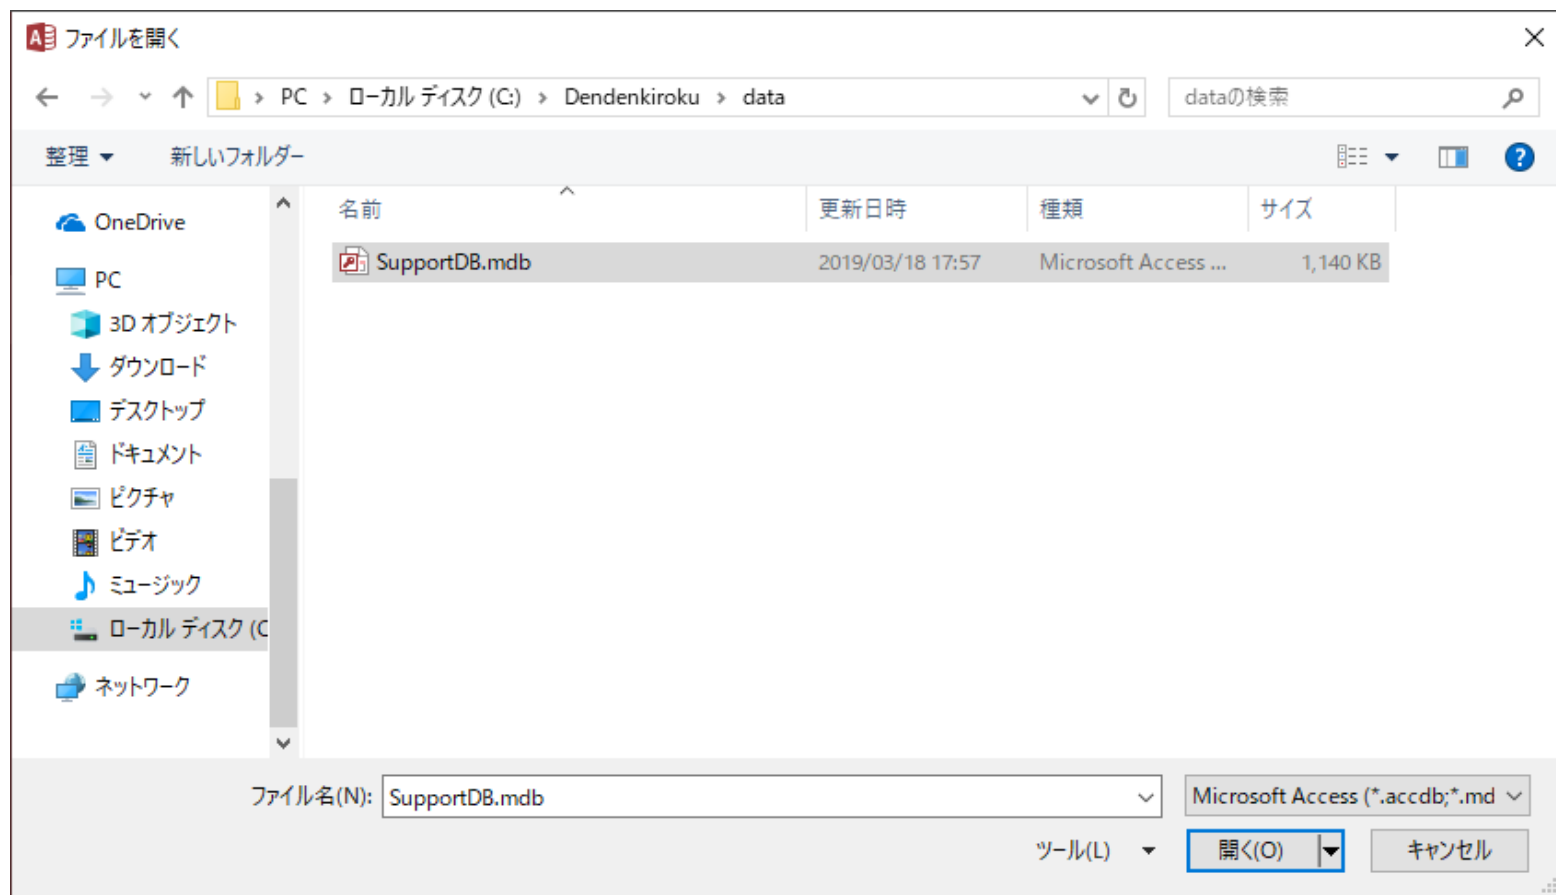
ファイルを開く

PC > ローカル ディスク (C:) > Dendenkiroku > data

dataの検索

整理 ▾ 新しいフォルダー

OneDrive
PC
3D オブジェクト
ダウンロード
デスクトップ
ドキュメント
ピクチャ
ビデオ
ミュージック
ローカル ディスク (C
ネットワーク

| 名前 | 更新日時 | 種類 | サイズ |
|---|---|---|---|
| SupportDB.mdb | 2019/03/18 17:57 | Microsoft Access ... | 1,140 KB |

ファイル名(N): SupportDB.mdb

Microsoft Access (*.accdb;*.md

ツール(L) ▾

開く(O)

キャンセル